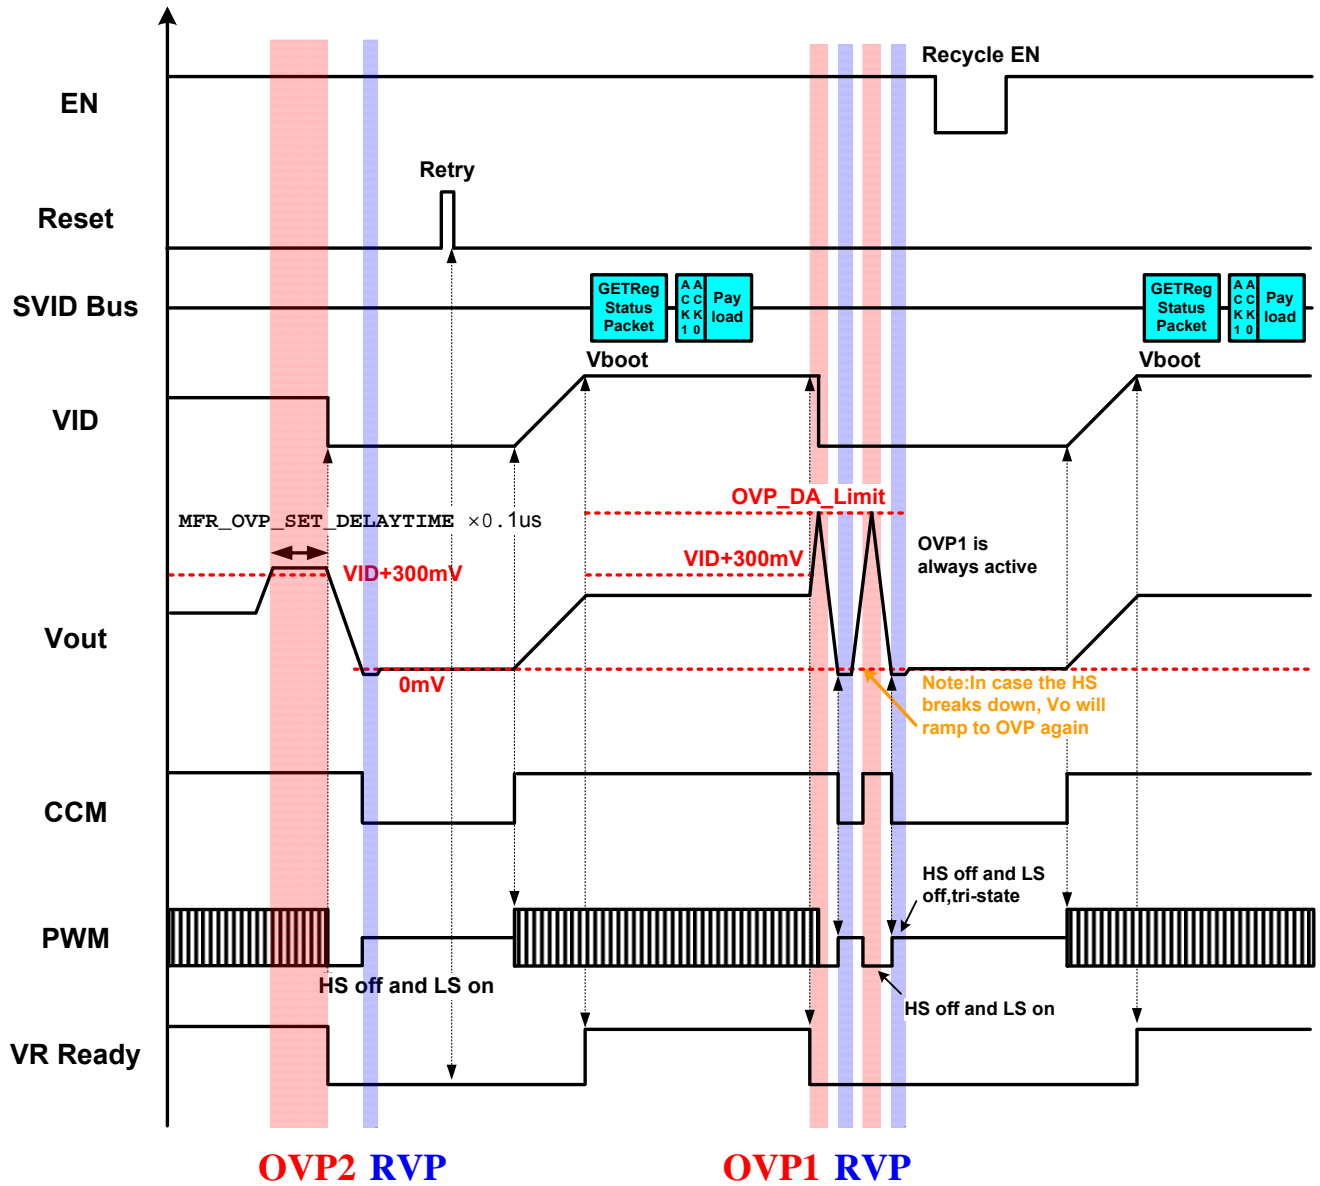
EN

Reset

SVID Bus

VID

Vout

CCM

PWM

VR Ready

Recycle EN

Retry

GETReg Status Packet

A C K 1

A C K 0

Pay load

GETReg Status Packet

A C K 1

A C K 0

Pay load

Vboot

Vboot

OVP_DA_Limit

MFR_OVP_SET_DELAYTIME ×0.1us

VID+300mV

VID+300mV

OVP1 is always active

0mV

Note:In case the HS breaks down, Vo will ramp to OVP again

HS off and LS off,tri-state

HS off and LS on

HS off and LS on

OVP2 RVP

OVP1 RVP